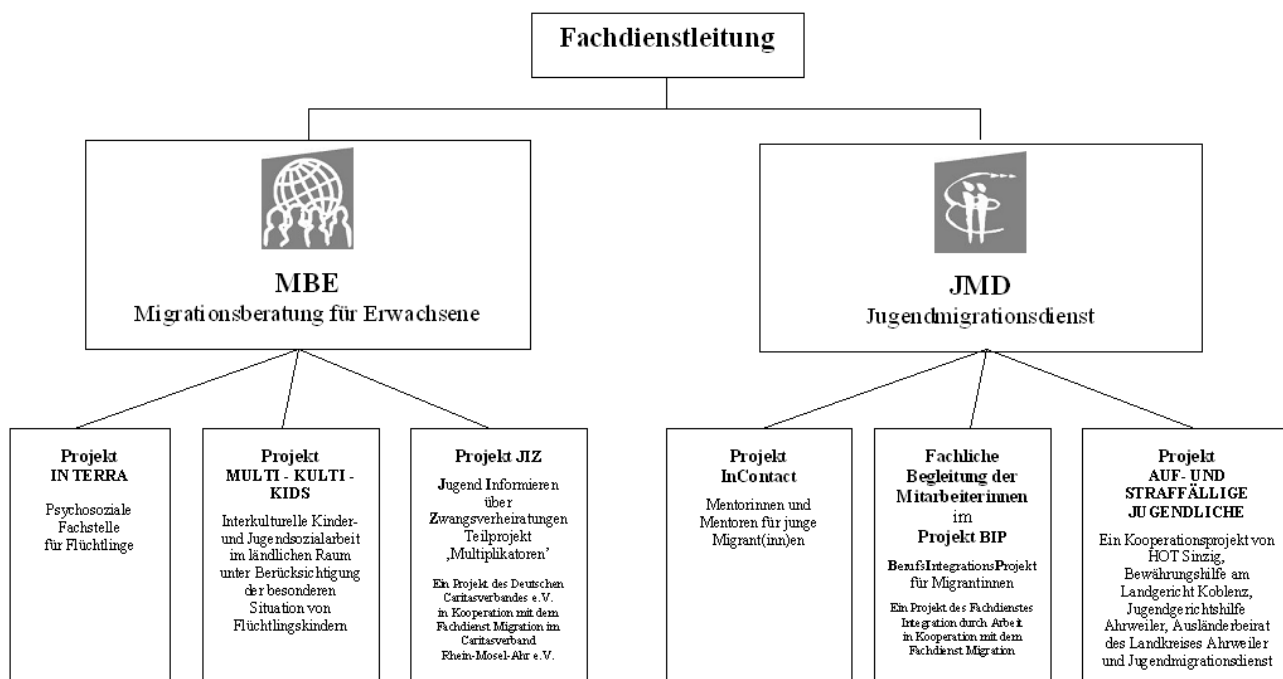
Fachdienstleitung

MBE
Migrationsberatung für Erwachsene

JMD
Jugendmigrationsdienst

Projekt
INTERRA

Psychosoziale Fachstelle für Flüchtlinge

Projekt
MULTI - KULTI - KIDS

Interkulturelle Kinder- und Jugendsozialarbeit im ländlichen Raum unter Berücksichtigung der besonderen Situation von Flüchtlingskindern

Projekt JIZ

Jugend Informieren über Zwangsverheiratungen Teilprojekt ‚Multiplikatoren'

Ein Projekt des Deutschen Caritasverbandes e.V. in Kooperation mit dem Fachdienst Migration im Caritasverband Rhein-Mosel-Ahr e.V.

Projekt
InContact

Mentorinnen und Mentoren für junge Migrant(inn)en

Fachliche Begleitung der Mitarbeiterinnen im Projekt BIP

BerufsIntegrationsProjekt für Migrantinnen

Ein Projekt des Fachdienstes Integration durch Arbeit in Kooperation mit dem Fachdienst Migration

Projekt
AUF- UND STRAFFÄLLIGE JUGENDLICHE

Ein Kooperationsprojekt von HOT Sinzig, Bewährungshilfe am Landgericht Koblenz, Jugendgerichtshilfe Ahrweiler, Ausländerbeirat des Landkreises Ahrweiler und Jugendmigrationsdienst